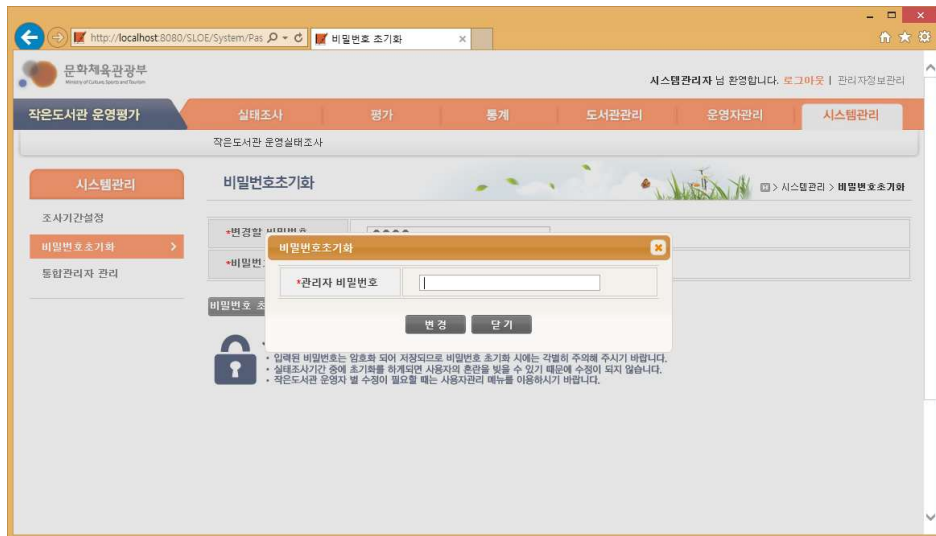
http://localhost:8080/SLOE/System/Pas
비밀번호 초기화

문화체육관광부
Ministry of Culture, Sports and Tourism

시스템관리자 님 환영합니다. 로그아웃 | 관리자정보관리

작은도서관 운영평가
실태조사
평가
통계
도서관관리
운영자관리
시스템관리

작은도서관 운영실태조사

시스템관리
조사기간설정
비밀번호초기화
통합관리자 관리

비밀번호초기화
> 시스템관리 > 비밀번호초기화

*변경할 비밀번호
*비밀번
비밀번호 초

비밀번호초기화
*관리자 비밀번호
변 경
닫 기

• 입력된 비밀번호는 암호화 되어 저장되므로 비밀번호 초기화 시에는 각별히 주의해 주시기 바랍니다.
• 실태조사기간 중에 초기화를 하게되면 사용자의 혼란을 빚을 수 있기 때문에 수정이 되지 않습니다.
• 작은도서관 운영자 별 수정이 필요할 때는 사용자관리 메뉴를 이용하시기 바랍니다.